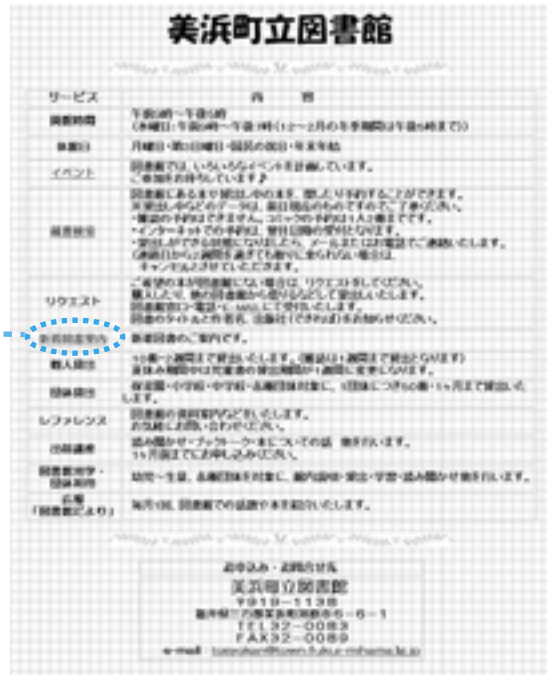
美浜町立図書館

| サービス | 内　容 |
|---|---|
| 開館時間 | 午前10時～午後6時 (木曜日：午前10時～午後7時)(12～2月の冬季期間は午後6時まで) |
| 休館日 | 月曜日・第2日曜日・国民の祝日・年末年始 |
| イベント | 図書館では、いろいろなイベントを計画しています。ご参加をお待ちしています♪ |
| 貸出予約 | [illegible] |
| リクエスト | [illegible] |
| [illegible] | 新着図書のご案内です。 |
| 個人貸出 | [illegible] |
| 団体貸出 | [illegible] |
| レファレンス | 図書館の資料案内などをいたします。お気軽にお問い合わせください。 |
| 出前講座 | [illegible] |
| 図書館見学・団体利用 | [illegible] |
| 広報「図書館だより」 | 毎月1回、図書館での活動や本を紹介しています。 |

お申込み・お問合せ先
美浜町立図書館
〒919-1138
福井県三方郡美浜町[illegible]
TEL32-0083
FAX32-0089
e-mail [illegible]